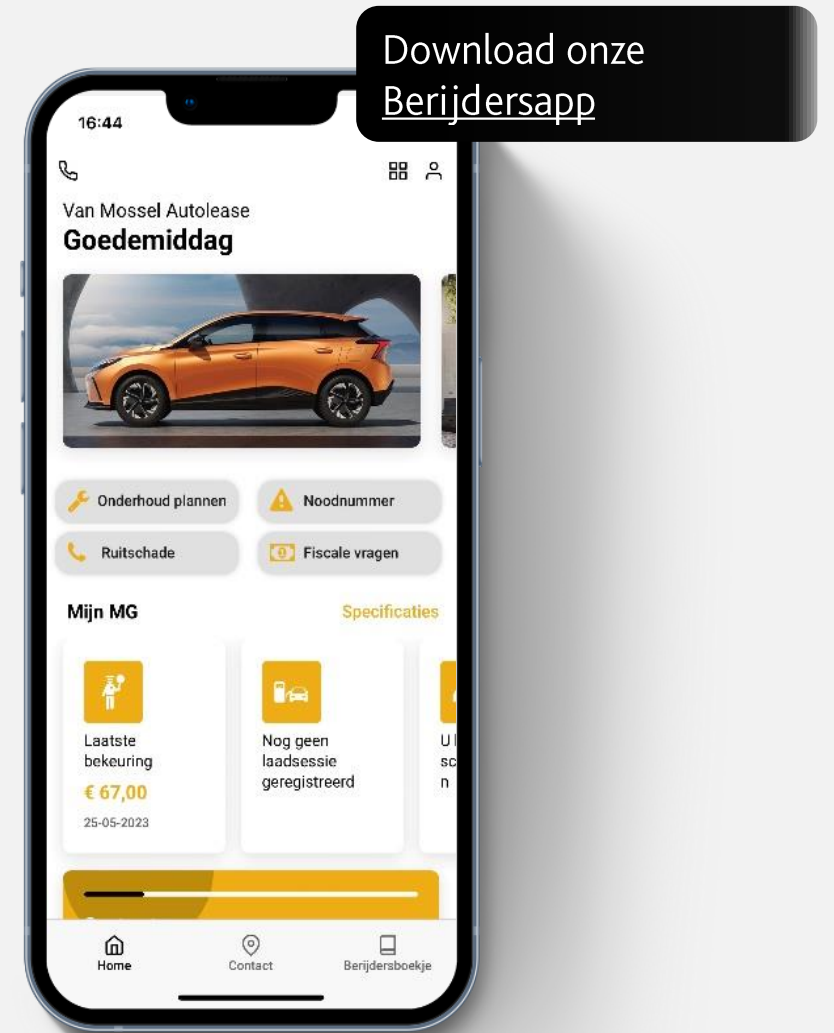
Download onze Berijdersapp

16:44

Van Mossel Autolease
Goedemiddag

Onderhoud plannen
Noodnummer
Ruitschade
Fiscale vragen

Mijn MG
Specificaties

Laatste bekeuring
€ 67,00
25-05-2023

Nog geen laadsessie geregistreerd

U l
sc
n

Home
Contact
Berijdersboekje